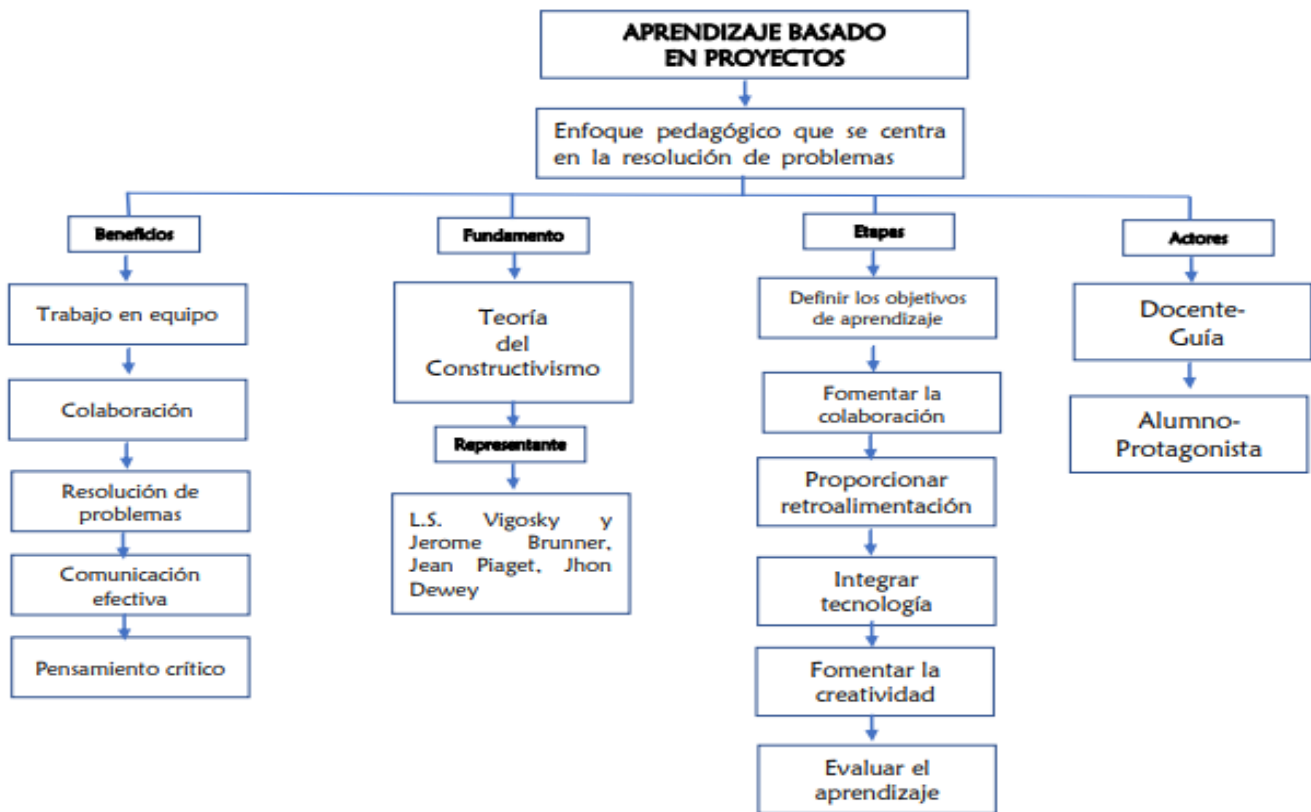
APRENDIZAJE BASADO EN PROYECTOS

Enfoque pedagógico que se centra en la resolución de problemas

Beneficios

Trabajo en equipo

Colaboración

Resolución de problemas

Comunicación efectiva

Pensamiento crítico

Fundamento

Teoría del Constructivismo

Representante

L.S. Vigosky y Jerome Brunner, Jean Piaget, Jhon Dewey

Etapas

Definir los objetivos de aprendizaje

Fomentar la colaboración

Proporcionar retroalimentación

Integrar tecnología

Fomentar la creatividad

Evaluar el aprendizaje

Actores

Docente-Guía

Alumno-Protagonista